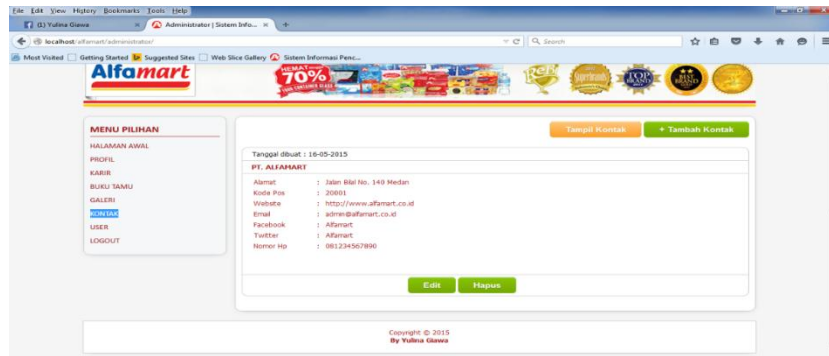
File Edit View History Bookmarks Tools Help

(1) Yulina Giawa ×
Administrator | Sistem Info... ×
+

localhost/alfamart/administrator/

Search

Most Visited
Getting Started
Suggested Sites
Web Slice Gallery
Sistem Informasi Penc...

Alfamart

HEMAT 70%

MENU PILIHAN

HALAMAN AWAL
PROFIL
KARIR
BUKU TAMU
GALERI
KONTAK
USER
LOGOUT

Tampil Kontak
+ Tambah Kontak

Tanggal dibuat : 16-05-2015

PT. ALFAMART

| | | |
|---|---|---|
| Alamat | : | Jalan Bilal No. 149 Medan |
| Kode Pos | : | 20001 |
| Website | : | http://www.alfamart.co.id |
| Email | : | admin@alfamart.co.id |
| Facebook | : | Alfamart |
| Twitter | : | Alfamart |
| Nomor Hp | : | 081234567890 |

Edit
Hapus

Copyright © 2015
By Yulina Giawa